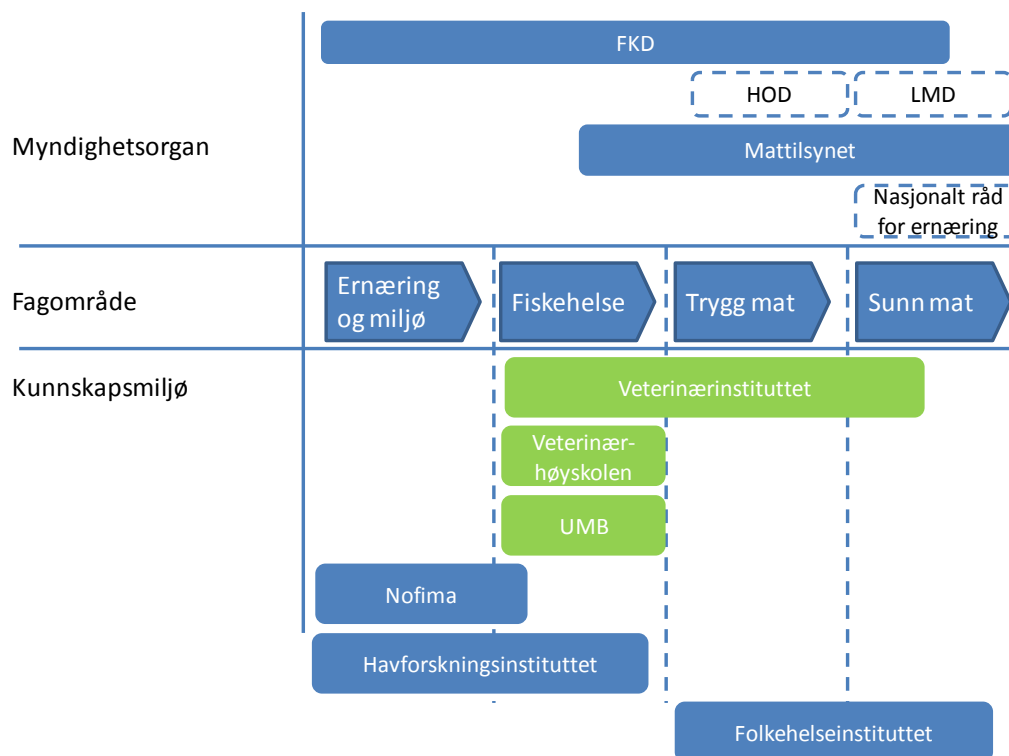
Myndighetsorgan

FKD

HOD

LMD

Mattilsynet

Nasjonalt råd for ernæring

Fagområde

Ernæring og miljø

Fiskehelse

Trygg mat

Sunn mat

Kunnskapsmiljø

Veterinærinstituttet

Veterinærhøyskolen

UMB

Nofima

Havforskningsinstituttet

Folkehelseinstituttet